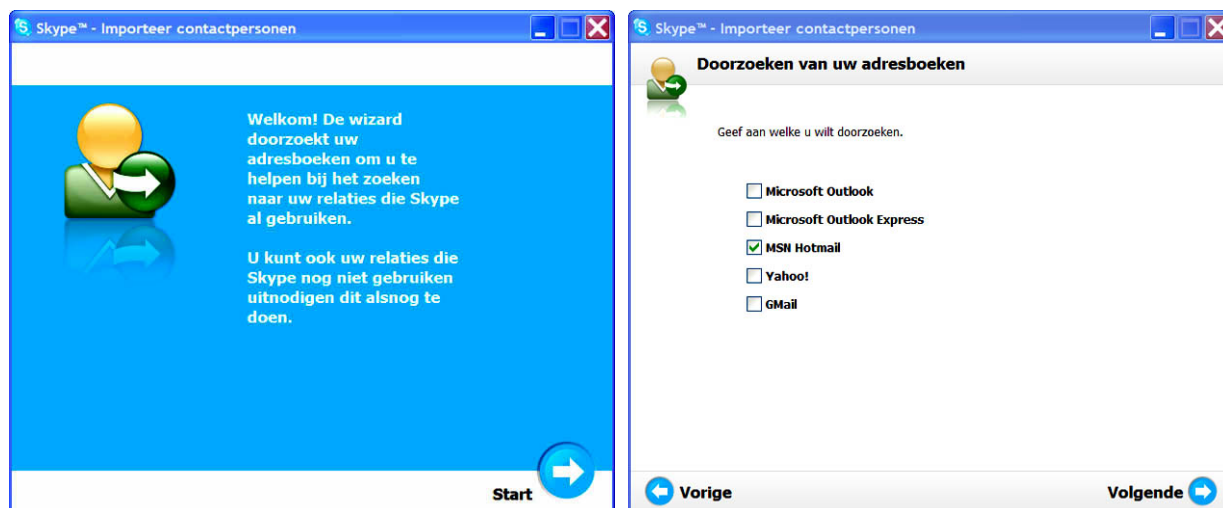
Skype™ - Importeer contactpersonen

Welkom! De wizard doorzoekt uw adresboeken om u te helpen bij het zoeken naar uw relaties die Skype al gebruiken.

U kunt ook uw relaties die Skype nog niet gebruiken uitnodigen dit alsnog te doen.

Start

Skype™ - Importeer contactpersonen

Doorzoeken van uw adresboeken

Geef aan welke u wilt doorzoeken.

Microsoft Outlook
Microsoft Outlook Express
MSN Hotmail
Yahoo!
GMail

Vorige

Volgende